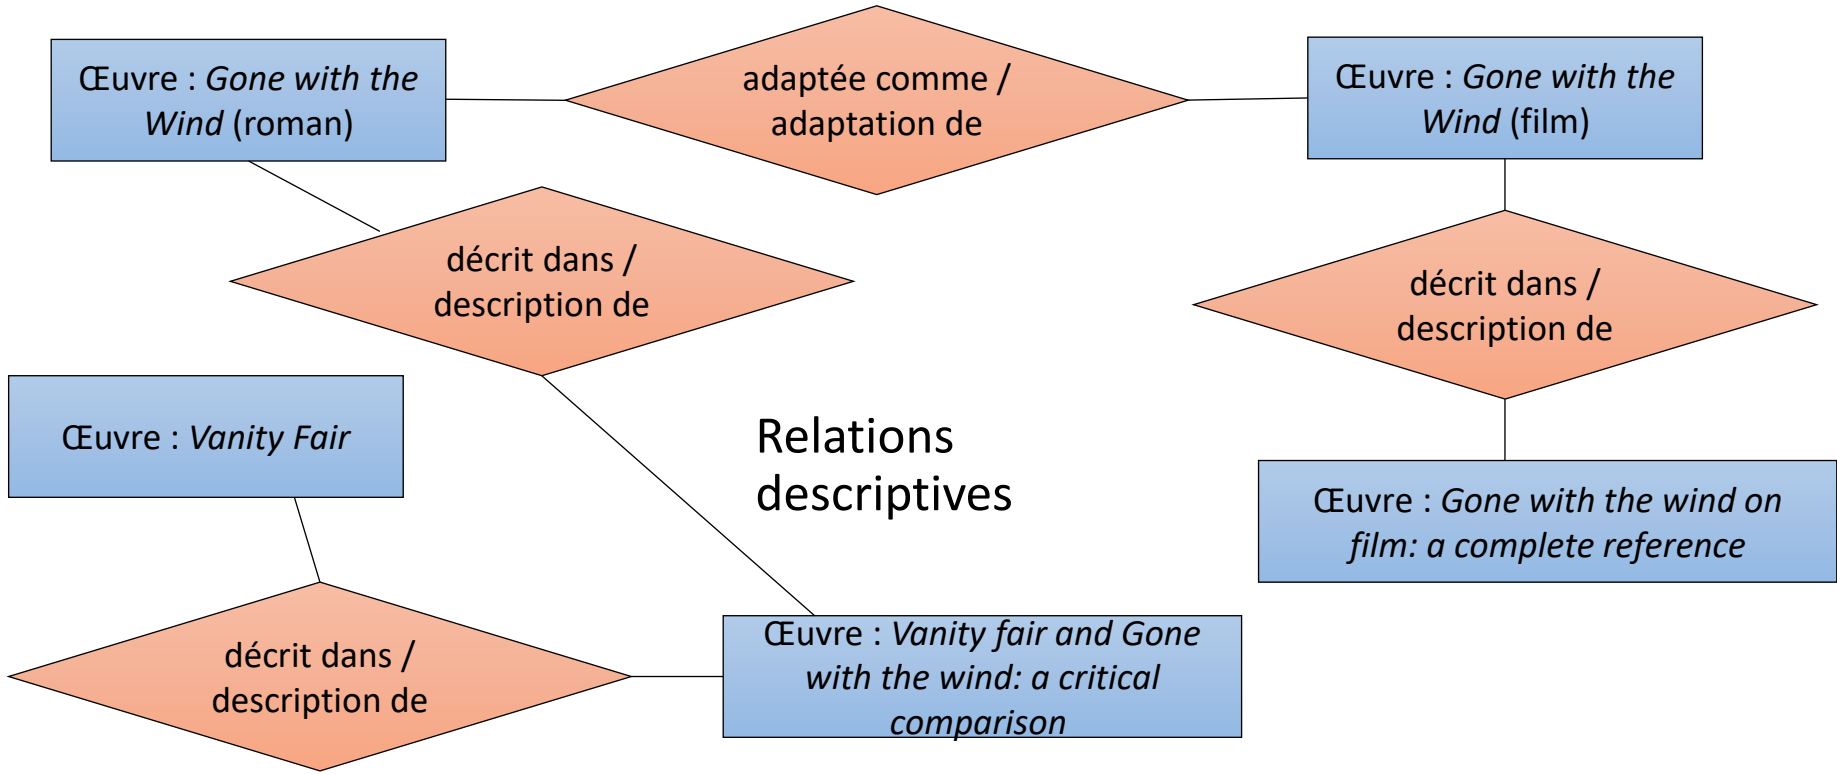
Œuvre : *Gone with the Wind* (roman)

adaptée comme / adaptation de

Œuvre : *Gone with the Wind* (film)

décrit dans / description de

décrit dans / description de

Œuvre : *Vanity Fair*

Relations descriptives

Œuvre : *Gone with the wind on film: a complete reference*

décrit dans / description de

Œuvre : *Vanity fair and Gone with the wind: a critical comparison*